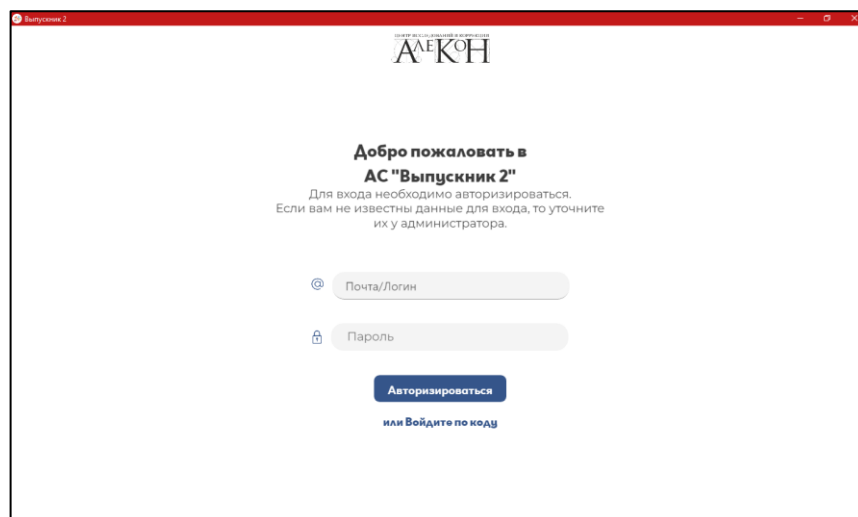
Выпускник 2

ЦЕНТР ИССЛЕДОВАНИЙ И КОРРУПЦИИ
АЛЕКОН

Добро пожаловать в АС "Выпускник 2"

Для входа необходимо авторизироваться.
Если вам не известны данные для входа, то уточните их у администратора.

@ Почта/Логин

Пароль

Авторизироваться

или Войдите по коду